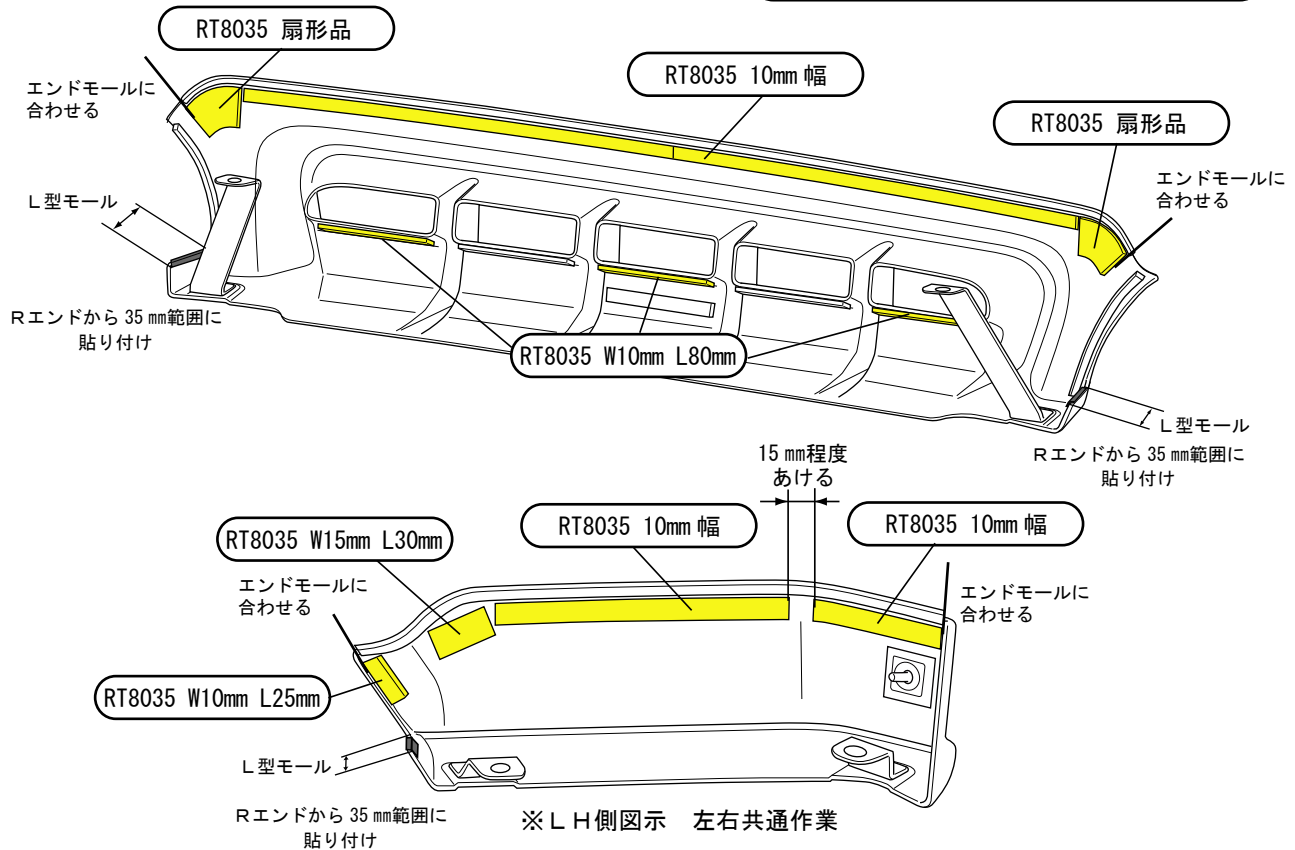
RT8035 扇形品

エンドモールに合わせる

RT8035 10㎜幅

RT8035 扇形品

エンドモールに合わせる

L型モール

Rエンドから 35 ㎜範囲に貼り付け

RT8035 W10mm L80mm

L型モール

Rエンドから 35 ㎜範囲に貼り付け

15 ㎜程度あける

RT8035 10㎜幅

RT8035 10㎜幅

RT8035 W15mm L30mm

エンドモールに合わせる

エンドモールに合わせる

RT8035 W10mm L25mm

L型モール

Rエンドから 35 ㎜範囲に貼り付け

※LH側図示　左右共通作業